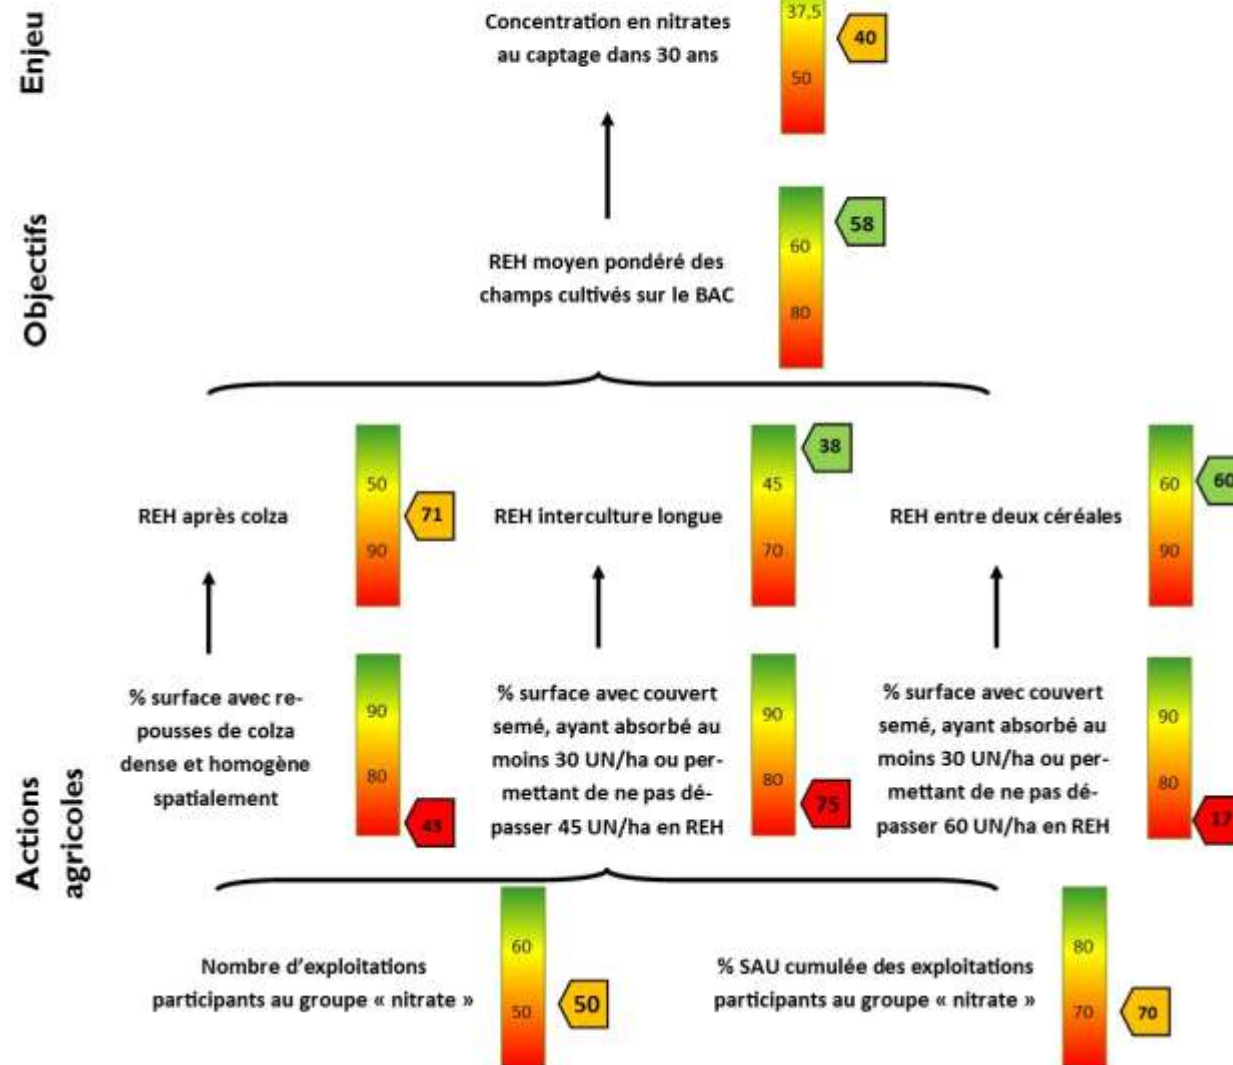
Enjeu

Concentration en nitrates au captage dans 30 ans

37,5
50
40

Objectifs

REH moyen pondéré des champs cultivés sur le BAC

60
80
58

REH après colza

50
90
71

REH interculture longue

45
70
38

REH entre deux céréales

60
90
60

Actions agricoles

% surface avec repousses de colza dense et homogène spatialement

90
80
43

% surface avec couvert semé, ayant absorbé au moins 30 UN/ha ou permettant de ne pas dépasser 45 UN/ha en REH

90
80
75

% surface avec couvert semé, ayant absorbé au moins 30 UN/ha ou permettant de ne pas dépasser 60 UN/ha en REH

90
80
17

Nombre d'exploitations participants au groupe « nitrate »

60
50
50

% SAU cumulée des exploitations participants au groupe « nitrate »

80
70
70